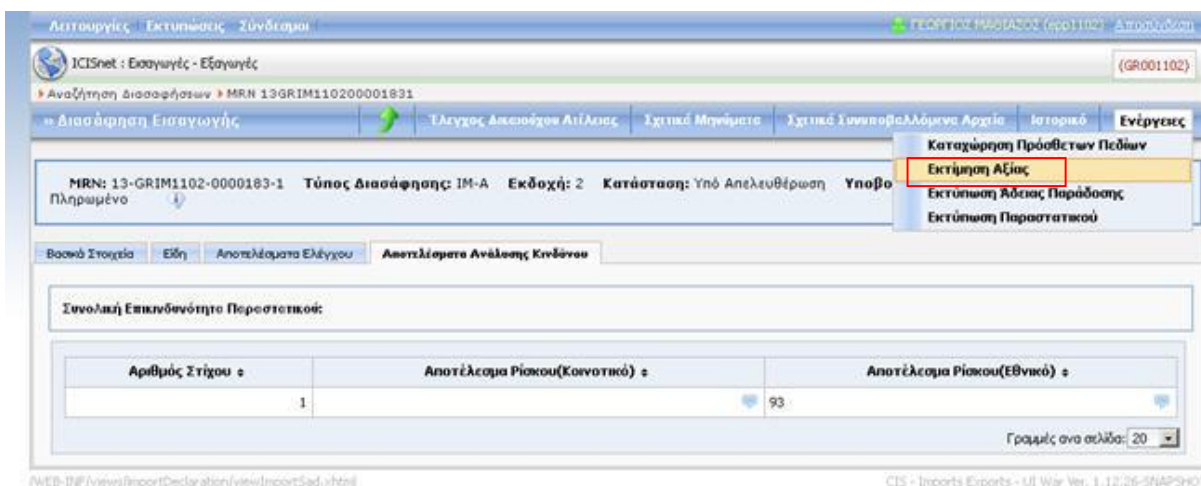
Λειτουργίες Εκτυπώσεις Σύνδεσμοι

ΓΕΩΡΓΙΟΣ ΜΑΘΙΑΣΟΣ (epp1102) Αποσύνδεση

ICISnet : Εισαγωγές - Εξαγωγές

(GR001102)

▸ Αναζήτηση Διασαφήσεων ▸ MRN 13GRIM110200001831

» Διασάφηση Εισαγωγής

Έλεγχος Απαιτούμενων Ατέλειας | Σχετικά Μηνύματα | Σχετικά Συνυποβαλλόμενα Αρχεία | Ιστορικό | Ενέργειες

Καταχώρηση Πρόσθετων Πεδίων
Εκτίμηση Αξίας
Εκτύπωση Άδειας Παράδοσης
Εκτύπωση Παραστατικού

MRN: 13-GRIM1102-0000183-1 Τύπος Διασάφησης: IM-A Εκδοχή: 2 Κατάσταση: Υπό Απελευθέρωση Υποβο
Πληρωμένο

Βασικά Στοιχεία | Είδη | Αποτελέσματα Ελέγχου | Αποτελέσματα Ανάλυσης Κινδύνου

Συνολική Επικινδυνότητα Παραστατικού:

| Αριθμός Στίχου ⬍ | Αποτέλεσμα Ρίσκου(Κοινοτικό) ⬍ | Αποτέλεσμα Ρίσκου(Εθνικό) ⬍ |
|---|---|---|
| 1 | | 93 |

Γραμμές ανα σελίδα: 20

/WEB-INF/views/importDeclaration/viewImportSad.xhtml

CIS - Imports Exports - UI War Ver. 1.12.26-SNAPSHO